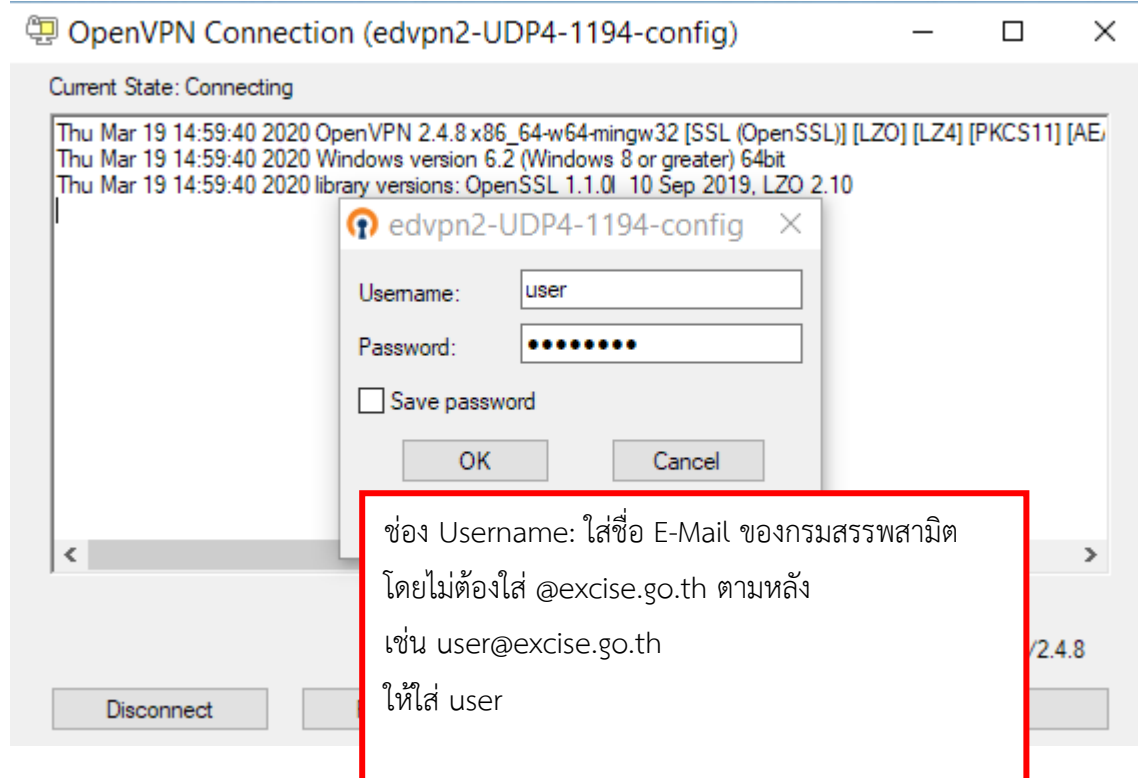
OpenVPN Connection (edvpn2-UDP4-1194-config)

Current State: Connecting

Thu Mar 19 14:59:40 2020 OpenVPN 2.4.8 x86_64-w64-mingw32 [SSL (OpenSSL)] [LZO] [LZ4] [PKCS11] [AE
Thu Mar 19 14:59:40 2020 Windows version 6.2 (Windows 8 or greater) 64bit
Thu Mar 19 14:59:40 2020 library versions: OpenSSL 1.1.0l 10 Sep 2019, LZO 2.10

edvpn2-UDP4-1194-config

Username: user

Password: ••••••••

Save password

OK

Cancel

ช่อง Username: ใส่ชื่อ E-Mail ของกรมสรรพสามิต

โดยไม่ต้องใส่ @excise.go.th ตามหลัง

เช่น user@excise.go.th

ให้ใส่ user

V2.4.8

Disconnect